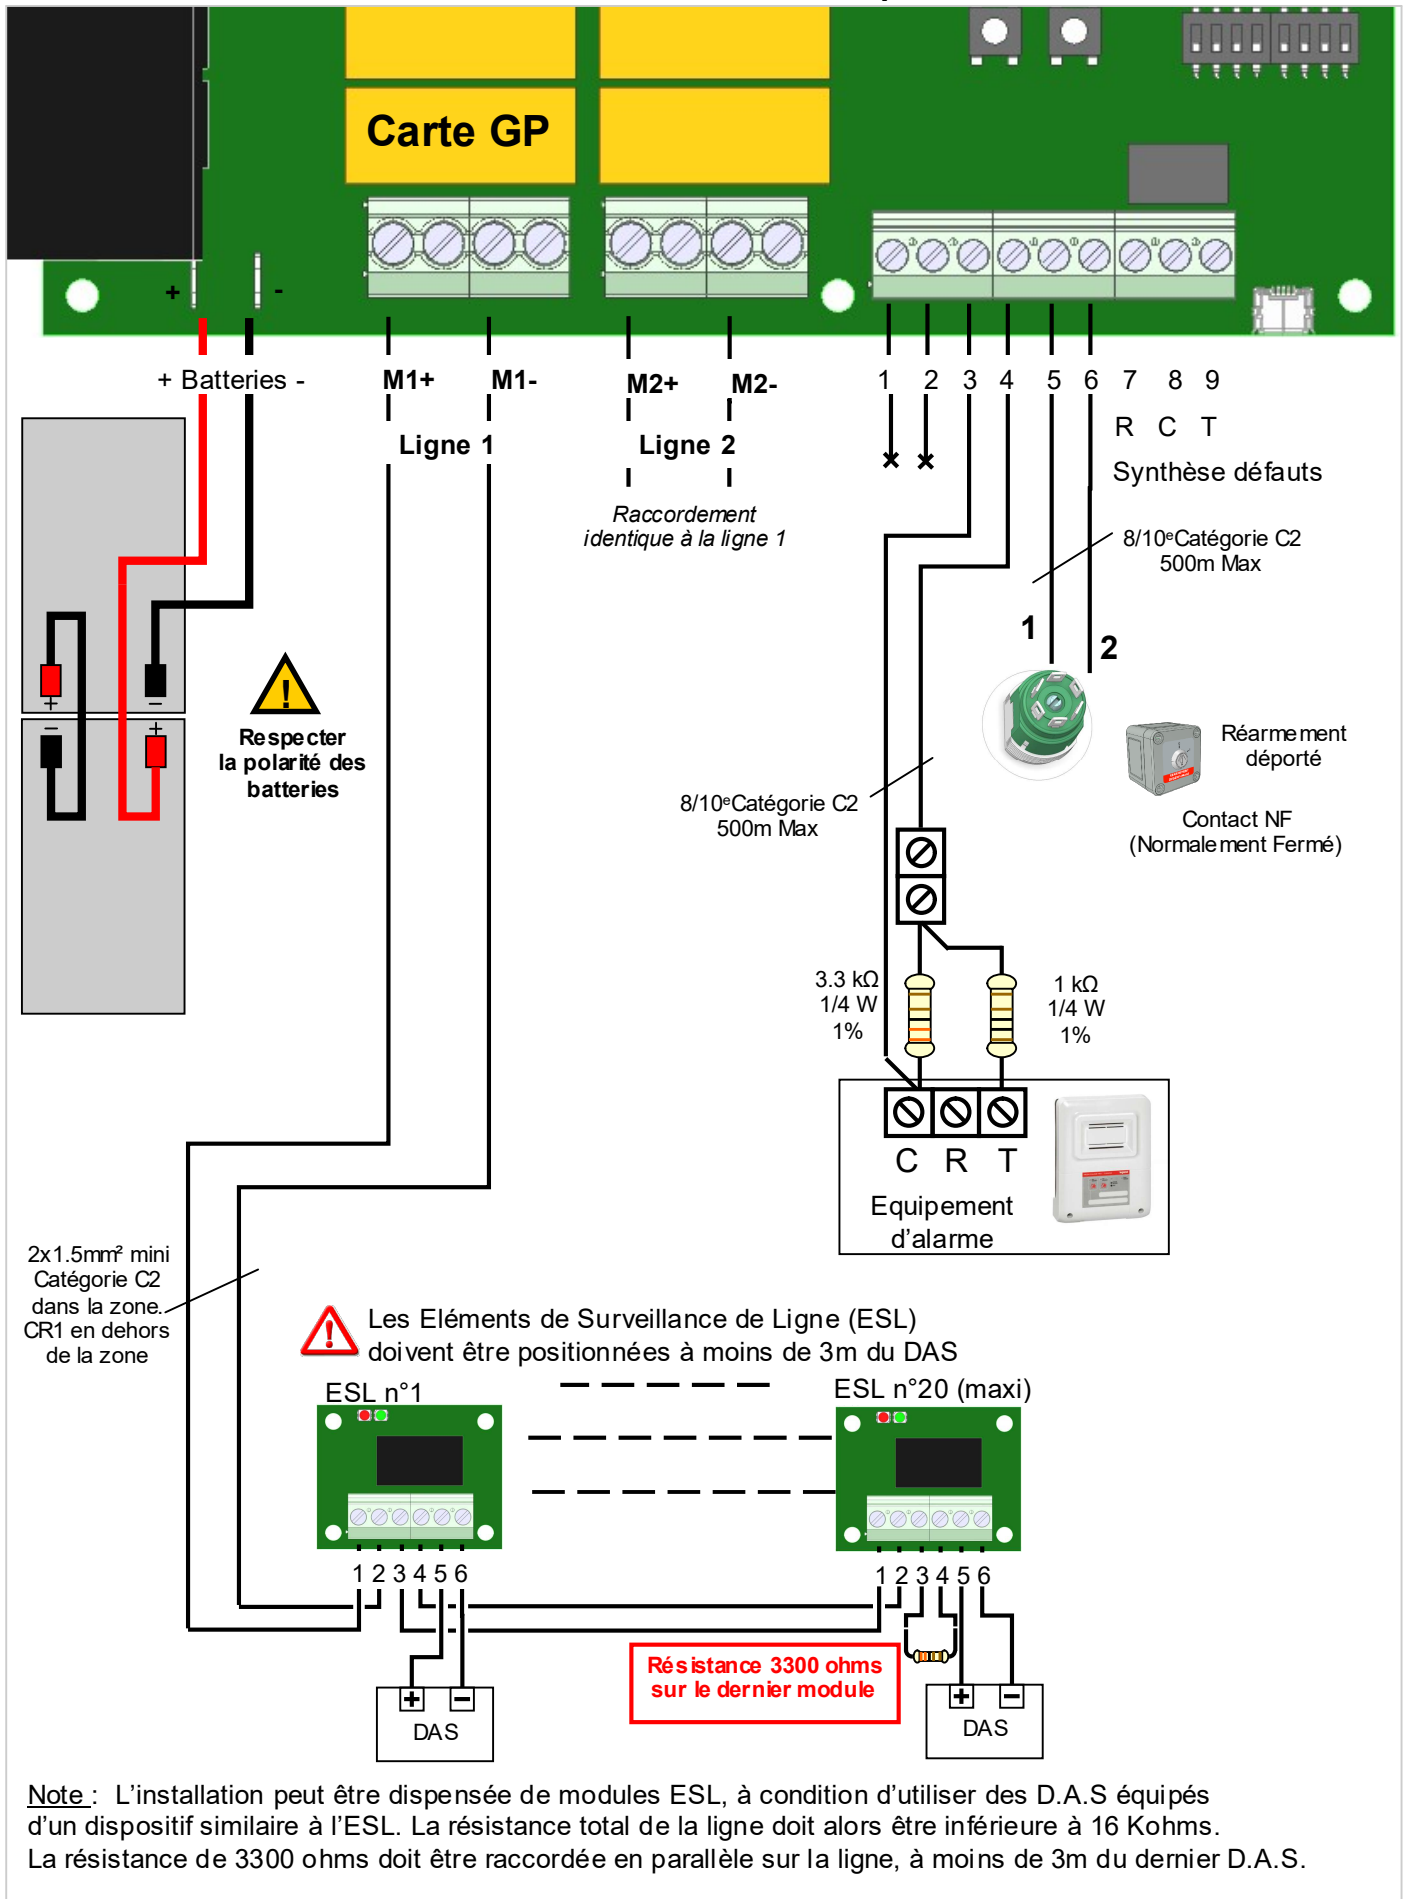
Carte GP

+ -

+ Batteries -

M1+ M1-

Ligne 1

M2+ M2-

Ligne 2

Raccordement identique à la ligne 1

1 2 3 4 5 6 7 8 9

R C T

Synthèse défauts

8/10$^e$Catégorie C2 500m Max

1

2

Réarmement déporté

Contact NF (Normalement Fermé)

+ - - +

Respecter la polarité des batteries

8/10$^e$Catégorie C2 500m Max

3.3 kΩ 1/4 W 1%

1 kΩ 1/4 W 1%

C R T

Equipement d'alarme

2x1.5mm² mini Catégorie C2 dans la zone. CR1 en dehors de la zone

Les Eléments de Surveillance de Ligne (ESL) doivent être positionnées à moins de 3m du DAS

ESL n°1

ESL n°20 (maxi)

1 2 3 4 5 6

1 2 3 4 5 6

+ -

DAS

Résistance 3300 ohms sur le dernier module

+ -

DAS

Note : L'installation peut être dispensée de modules ESL, à condition d'utiliser des D.A.S équipés d'un dispositif similaire à l'ESL. La résistance total de la ligne doit alors être inférieure à 16 Kohms. La résistance de 3300 ohms doit être raccordée en parallèle sur la ligne, à moins de 3m du dernier D.A.S.